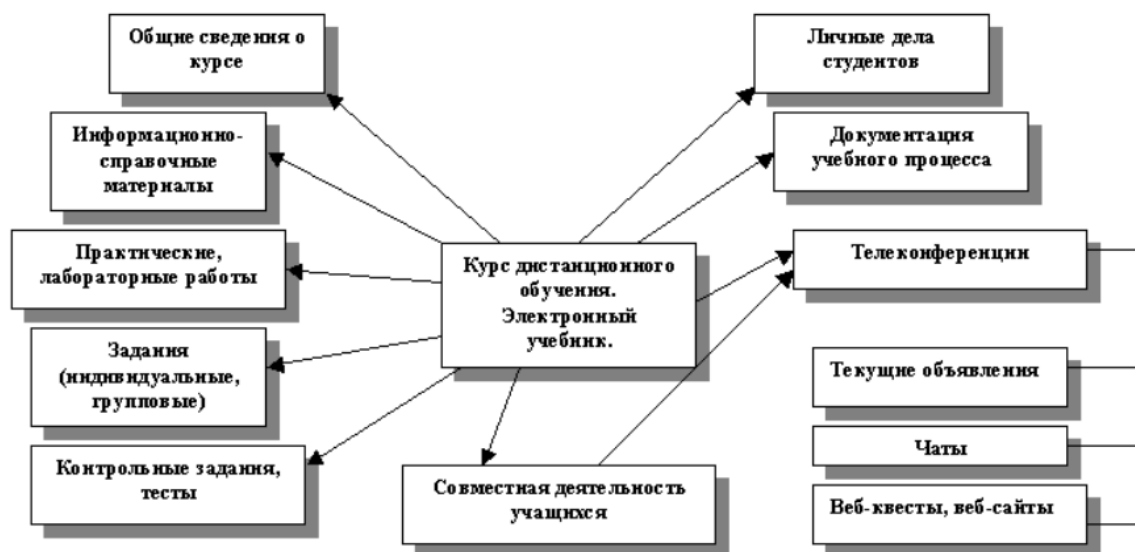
Общие сведения о курсе

Информацонно-справочные материалы

Практические, лабораторные работы

Задания (индивидуальные, групповые)

Контрольные задания, тесты

Курс дистанционного обучения. Электронный учебник.

Совместная деятельность учащихся

Личные дела студентов

Документация учебного процесса

Телеконференции

Текущие объявления

Чаты

Веб-квесты, веб-сайты